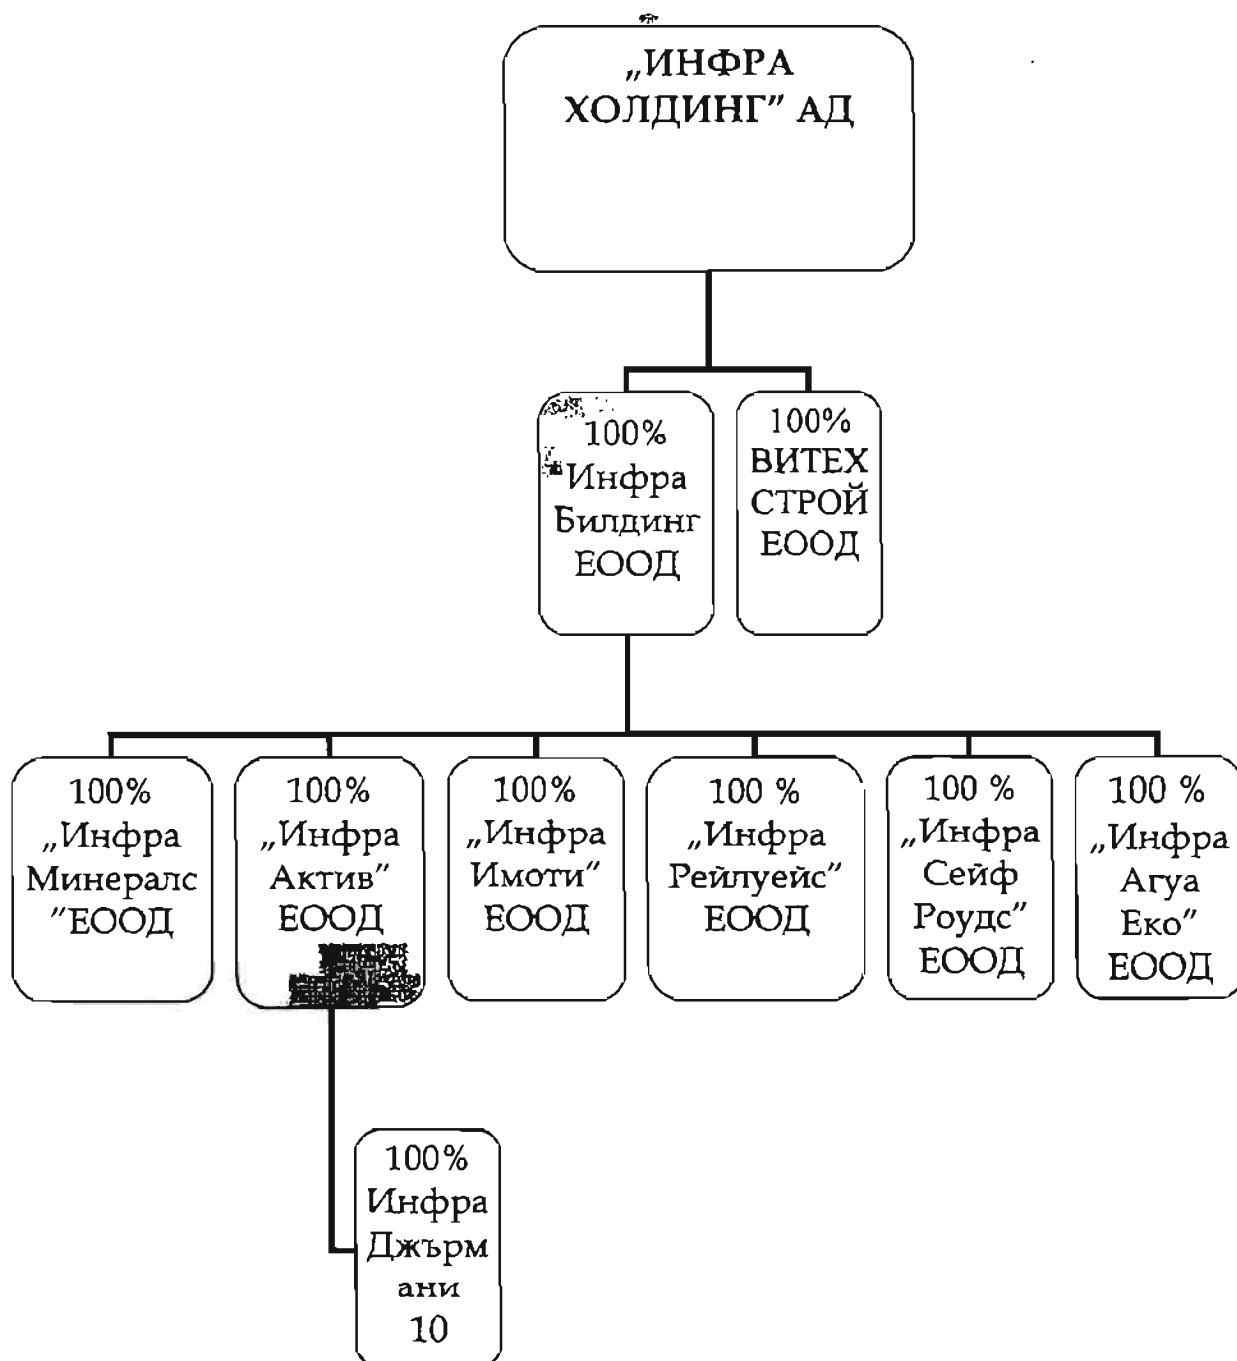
„ИНФРА ХОЛДИНГ" АД

100% Инфра Билдинг ЕООД

100% ВИТЕХ СТРОЙ ЕООД

100% „Инфра Минералс "ЕООД

100% „Инфра Актив" ЕООД

100% „Инфра Имоти" ЕООД

100 % „Инфра Рейлуейс" ЕООД

100 % „Инфра Сейф Роудс" ЕООД

100 % „Инфра Агуа Еко" ЕООД

100% Инфра Джърм ани 10